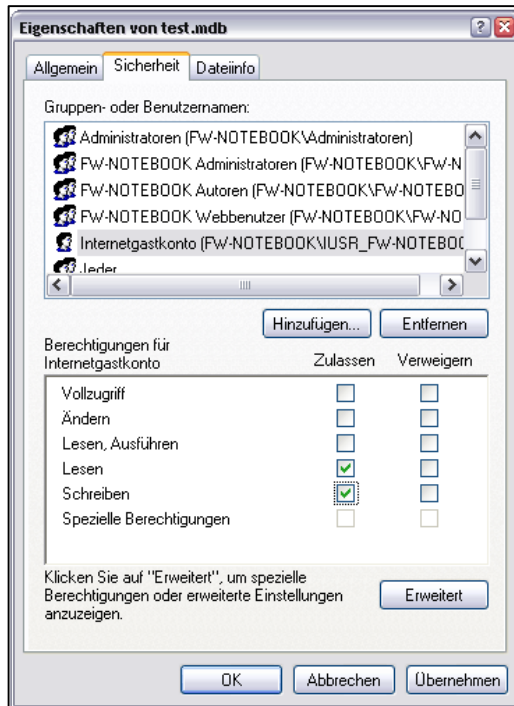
Eigenschaften von test.mdb

Allgemein | Sicherheit | Dateiinfo

Gruppen- oder Benutzernamen:

Administratoren (FW-NOTEBOOK\Administratoren)
FW-NOTEBOOK Administratoren (FW-NOTEBOOK\FW-N
FW-NOTEBOOK Autoren (FW-NOTEBOOK\FW-NOTEBO
FW-NOTEBOOK Webbenutzer (FW-NOTEBOOK\FW-NO
Internetgastkonto (FW-NOTEBOOK\IUSR_FW-NOTEBOC
Jeder

Hinzufügen... Entfernen

Berechtigungen für Internetgastkonto

| | Zulassen | Verweigern |
|---|---|---|
| Vollzugriff | ☐ | ☐ |
| Ändern | ☐ | ☐ |
| Lesen, Ausführen | ☐ | ☐ |
| Lesen | ☑ | ☐ |
| Schreiben | ☑ | ☐ |
| Spezielle Berechtigungen | ☐ | ☐ |

Klicken Sie auf "Erweitert", um spezielle Berechtigungen oder erweiterte Einstellungen anzuzeigen.

Erweitert

OK Abbrechen Übernehmen